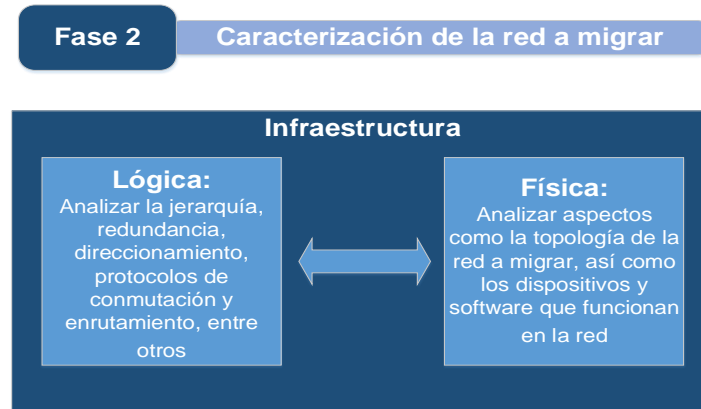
Fase 2

Caracterización de la red a migrar

Infraestructura

Lógica:
Analizar la jerarquía, redundancia, direccionamiento, protocolos de conmutación y enrutamiento, entre otros

Física:
Analizar aspectos como la topología de la red a migrar, así como los dispositivos y software que funcionan en la red